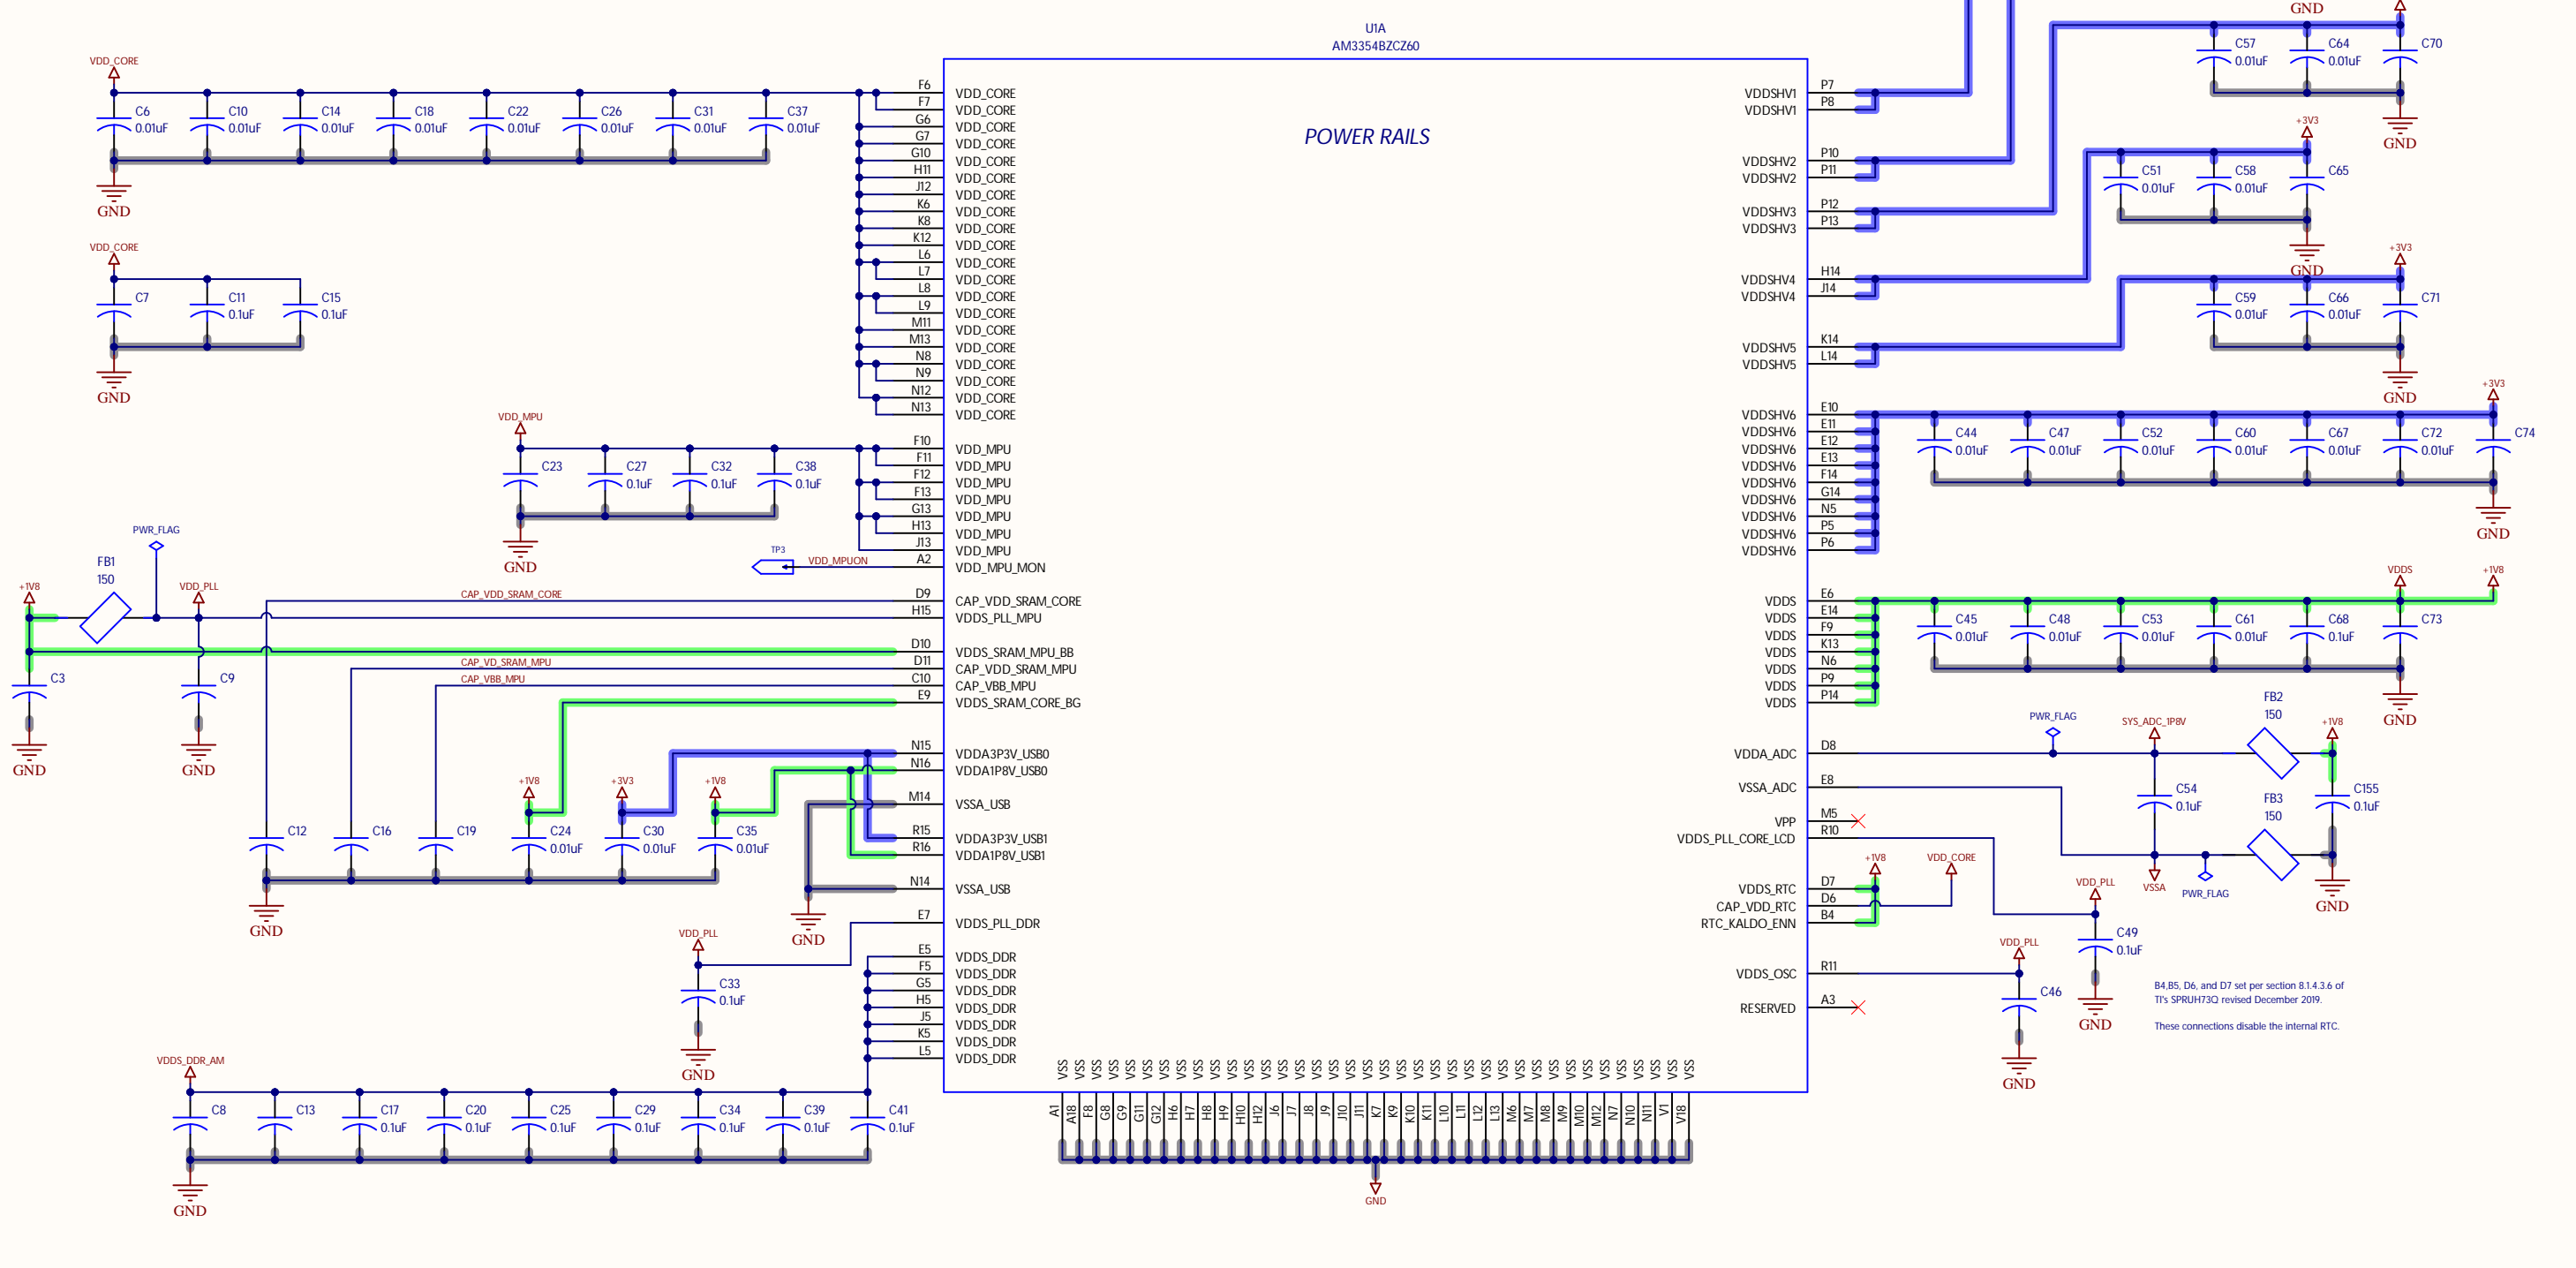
U1A
AM3354BZCZ60

POWER RAILS

VDD_CORE
C6 0.01uF
C10 0.01uF
C14 0.01uF
C18 0.01uF
C22 0.01uF
C26 0.01uF
C31 0.01uF
C37 0.01uF
GND

VDD_CORE
C7
C11 0.1uF
C15 0.1uF
GND

F6 VDD_CORE
F7 VDD_CORE
G6 VDD_CORE
G7 VDD_CORE
G10 VDD_CORE
H11 VDD_CORE
J12 VDD_CORE
K6 VDD_CORE
K8 VDD_CORE
K12 VDD_CORE
L6 VDD_CORE
L7 VDD_CORE
L8 VDD_CORE
L9 VDD_CORE
M11 VDD_CORE
M13 VDD_CORE
N8 VDD_CORE
N9 VDD_CORE
N12 VDD_CORE
N13 VDD_CORE

VDD_MPU
C23
C27 0.1uF
C32 0.1uF
C38 0.1uF
GND

F10 VDD_MPU
F11 VDD_MPU
F12 VDD_MPU
F13 VDD_MPU
G13 VDD_MPU
H13 VDD_MPU
J13 VDD_MPU
TP3 VDD_MPUON A2 VDD_MPU_MON

PWR_FLAG
FB1 150
+1V8
VDD_PLL
CAP_VDD_SRAM_CORE D9 CAP_VDD_SRAM_CORE
H15 VDDS_PLL_MPU
D10 VDDS_SRAM_MPU_BB
CAP_VD_SRAM_MPU D11 CAP_VDD_SRAM_MPU
CAP_VBB_MPU C10 CAP_VBB_MPU
E9 VDDS_SRAM_CORE_BG
C3
C9
GND
GND

+1V8 +3V3 +1V8
N15 VDDA3P3V_USB0
N16 VDDA1P8V_USB0
M14 VSSA_USB
R15 VDDA3P3V_USB1
R16 VDDA1P8V_USB1
N14 VSSA_USB
C12
C16
C19
C24 0.01uF
C30 0.01uF
C35 0.01uF
GND
GND

E7 VDDS_PLL_DDR
VDD_PLL
C33 0.1uF
GND
E5 VDDS_DDR
F5 VDDS_DDR
G5 VDDS_DDR
H5 VDDS_DDR
J5 VDDS_DDR
K5 VDDS_DDR
L5 VDDS_DDR

VDDS_DDR_AM
C8
C13
C17 0.1uF
C20 0.1uF
C25 0.1uF
C29 0.1uF
C34 0.1uF
C39 0.1uF
C41 0.1uF
GND

VSS VSS VSS VSS VSS VSS VSS VSS VSS VSS VSS VSS VSS VSS VSS VSS VSS VSS VSS VSS VSS VSS VSS VSS VSS VSS VSS VSS VSS VSS VSS VSS VSS VSS VSS VSS VSS VSS
A1 A18 F8 G8 G9 G11 G12 H6 H7 H8 H9 H10 H12 J6 J7 J8 J9 J10 J11 K7 K9 K10 K11 L10 L11 L12 L13 M6 M7 M8 M9 M10 M12 N7 N10 N11 V1 V18
GND

VDDSHV1 P7
VDDSHV1 P8
VDDSHV2 P10
VDDSHV2 P11
VDDSHV3 P12
VDDSHV3 P13
VDDSHV4 H14
VDDSHV4 J14
VDDSHV5 K14
VDDSHV5 L14
GND
C57 0.01uF
C64 0.01uF
C70
GND
+3V3
C51 0.01uF
C58 0.01uF
C65
GND
+3V3
C59 0.01uF
C66 0.01uF
C71
GND

VDDSHV6 E10
VDDSHV6 E11
VDDSHV6 E12
VDDSHV6 E13
VDDSHV6 F14
VDDSHV6 G14
VDDSHV6 N5
VDDSHV6 P5
VDDSHV6 P6
+3V3
C44 0.01uF
C47 0.01uF
C52 0.01uF
C60 0.01uF
C67 0.01uF
C72 0.01uF
C74
GND

VDDS E6
VDDS E14
VDDS F9
VDDS K13
VDDS N6
VDDS P9
VDDS P14
VDDS +1V8
C45 0.01uF
C48 0.01uF
C53 0.01uF
C61 0.01uF
C68 0.1uF
C73
GND

VDDA_ADC D8
VSSA_ADC E8
VPP M5
VDDS_PLL_CORE_LCD R10
PWR_FLAG
SYS_ADC_1P8V
FB2 150
+1V8
C54 0.1uF
C155 0.1uF
FB3 150
VSSA
PWR_FLAG
GND
VDDS_RTC D7
CAP_VDD_RTC D6
RTC_KALDO_ENN B4
+1V8
VDD_CORE
VDD_PLL
C49 0.1uF
GND
VDDS_OSC R11
RESERVED A3
VDD_PLL
C46
GND

B4,B5, D6, and D7 set per section 8.1.4.3.6 of TI's SPRUH73Q revised December 2019.

These connections disable the internal RTC.